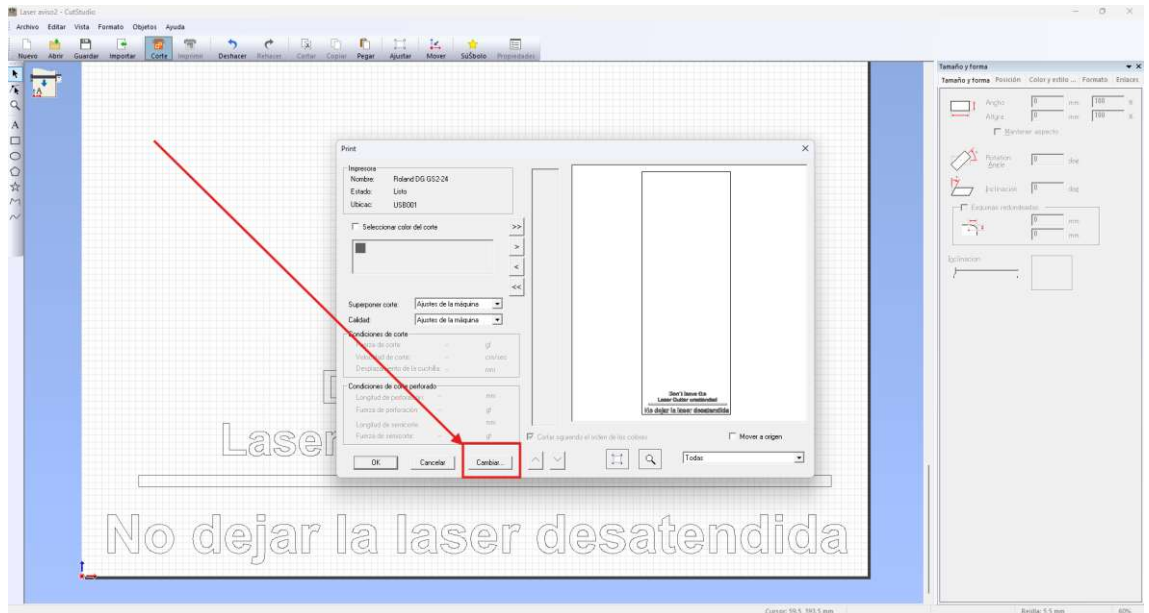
Laser aviso2 - CutStudio

Archivo Editar Vista Formato Objetos Ayuda

Nuevo Abrir Guardar Importar Corte Imprimir Deshacer Rehacer Cortar Copiar Pegar Ajustar Mover SuSbolo Propiedades

Print

Impresora
Nombre: Roland DG GS2-24
Estado: Listo
Ubicac: USB001

Seleccionar color del corte

>>
>
<
<<

Superponer corte: Ajustes de la máquina
Calidad: Ajustes de la máquina

Condiciones de corte
Fuerza de corte: gf
Velocidad de corte: cm/seg
Desplazamiento de la cuchilla: mm

Condiciones de corte perforado
Longitud de perforación: mm
Fuerza de perforación: gf
Longitud de semicorte: mm
Fuerza de semicorte: gf

Cortar siguiendo el orden de los colores

Mover a origen

Todas

OK Cancelar Cambiar...

Don't leave the Laser Cutter unattended
No dejar la laser desatendida

Laser

No dejar la laser desatendida

Tamaño y forma

Tamaño y forma Posición Color y estilo ... Formato Enlaces

Ancho 0 mm 100 %
Altura 0 mm 100 %
Mantener aspecto

Rotation Angle 0 deg
Inclinación 0 deg
Esquinas redondeadas
0 mm
0 mm

Inclinación

Cursor: 59.5, 393.5 mm
Rejilla: 5.5 mm
60%